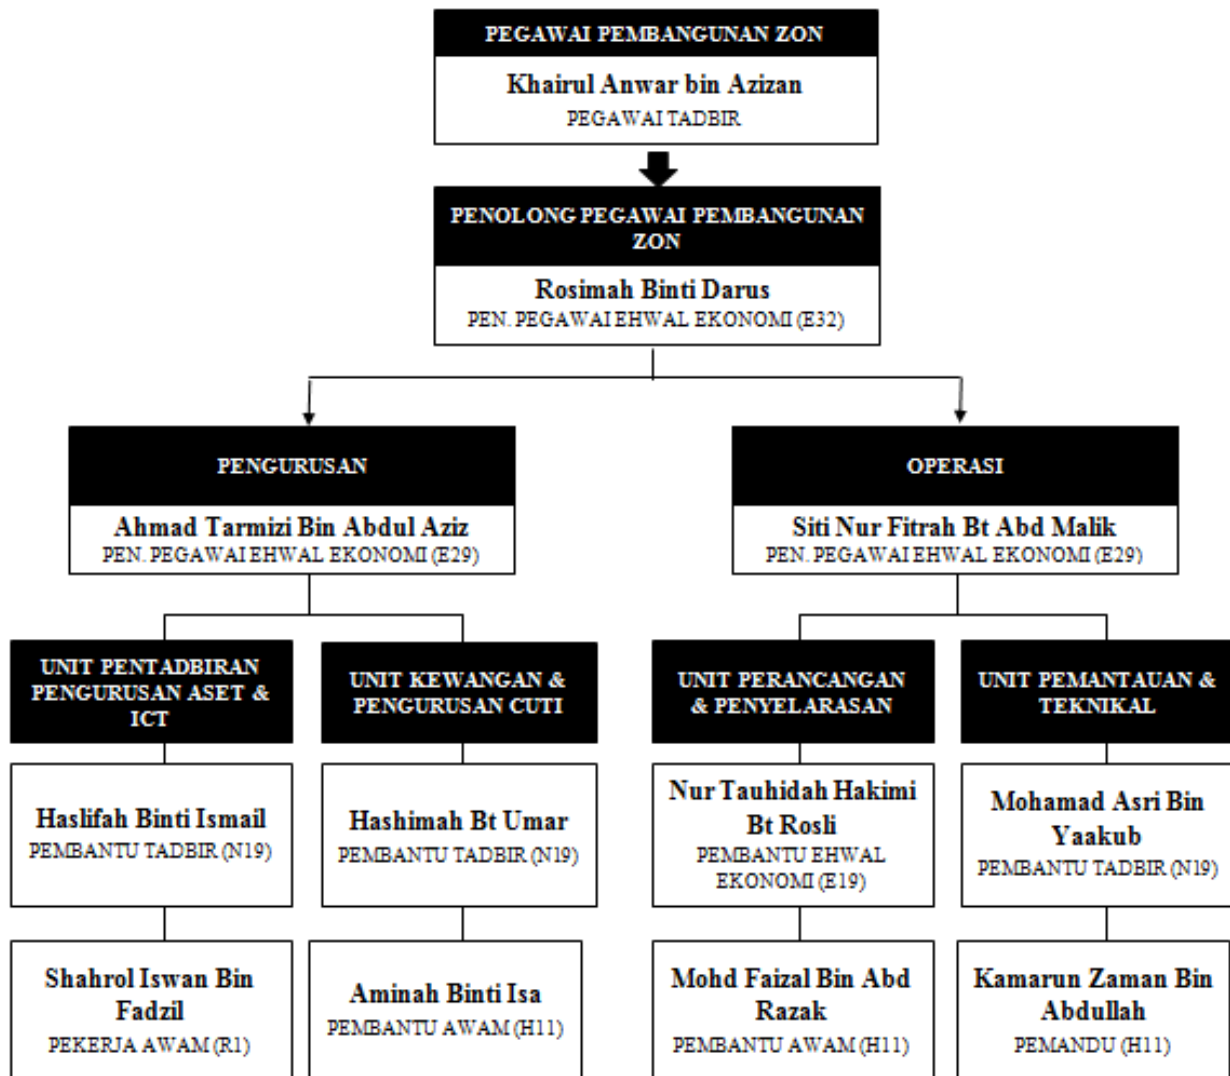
PEGAWAI PEMBANGUNAN ZON

Khairul Anwar bin Azizan
PEGAWAI TADBIR

PENOLONG PEGAWAI PEMBANGUNAN ZON

Rosimah Binti Darus
PEN. PEGAWAI EHWAL EKONOMI (E32)

PENGURUSAN

Ahmad Tarmizi Bin Abdul Aziz
PEN. PEGAWAI EHWAL EKONOMI (E29)

OPERASI

Siti Nur Fitrah Bt Abd Malik
PEN. PEGAWAI EHWAL EKONOMI (E29)

UNIT PENTADBIRAN PENGURUSAN ASET & ICT

Haslifah Binti Ismail
PEMBANTU TADBIR (N19)

Shahrol Iswan Bin Fadzil
PEKERJA AWAM (R1)

UNIT KEWANGAN & PENGURUSAN CUTI

Hashimah Bt Umar
PEMBANTU TADBIR (N19)

Aminah Binti Isa
PEMBANTU AWAM (H11)

UNIT PERANCANGAN & PENYELARASAN

Nur Tauhidah Hakimi Bt Rosli
PEMBANTU EHWAL EKONOMI (E19)

Mohd Faizal Bin Abd Razak
PEMBANTU AWAM (H11)

UNIT PEMANTAUAN & TEKNIKAL

Mohamad Asri Bin Yaakub
PEMBANTU TADBIR (N19)

Kamarun Zaman Bin Abdullah
PEMANDU (H11)